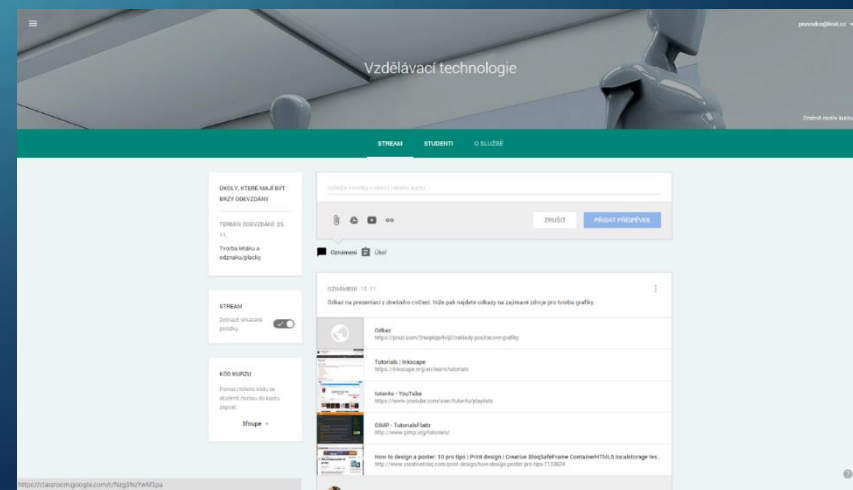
pnovotna@lcsh.cz

Vzdělávací technologie

Změnit motiv kurzu

STREAM STUDENTI O SLUŽBĚ

ÚKOLY, KTERÉ MAJÍ BÝT BRZY ODEVZDÁNY

TERMÍN ODEVZDÁNÍ: 25. 11.

Tvorba letáku a odznaku/placky

STREAM

Zobrazit smazané položky

KÓD KURZU

Pomocí tohoto kódu se studenti mohou do kurzu zapsat.

3fnupe

Sdílejte s kurzem něco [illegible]

ZRUŠIT PŘIDAT PŘÍSPĚVEK

Oznámení Úkol

OZNÁMENÍ 18. 11.

Odkaz na prezentaci z dnešního cvičení. Níže pak najdete odkazy na zajímavé zdroje pro tvorbu grafiky.

Odkaz
https://prezi.com/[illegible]/zaklady-pocitacove-grafiky

Tutorials | Inkscape
https://inkscape.org/en/learn/tutorials

tutoriku - YouTube
https://www.youtube.com/user/tutoriku/playlists

GIMP - TutorialsFlattr
http://www.gimp.org/tutorials/

How to design a poster: 10 pro tips | Print design | Creative BloqSafeFrame ContainerHTML5 localstorage tes...
http://www.creativebloq.com/print-design/how-design-poster-pro-tips-7133624

https://classroom.google.com/c/Nzg3NzYwM3pa